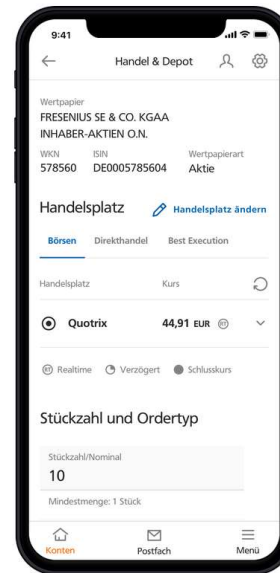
9:41

Handel & Depot

Wertpapier
FRESENIUS SE & CO. KGAA
INHABER-AKTIEN O.N.

| WKN | ISIN | Wertpapierart |
|---|---|---|
| 578560 | DE0005785604 | Aktie |

Handelsplatz

Handelsplatz ändern

Börsen Direkthandel Best Execution

Handelsplatz Kurs

Quotrix 44,91 EUR RT

RT Realtime Verzögert Schlusskurs

Stückzahl und Ordertyp

Stückzahl/Nominal
10

Mindestmenge: 1 Stück

Konten Postfach Menü